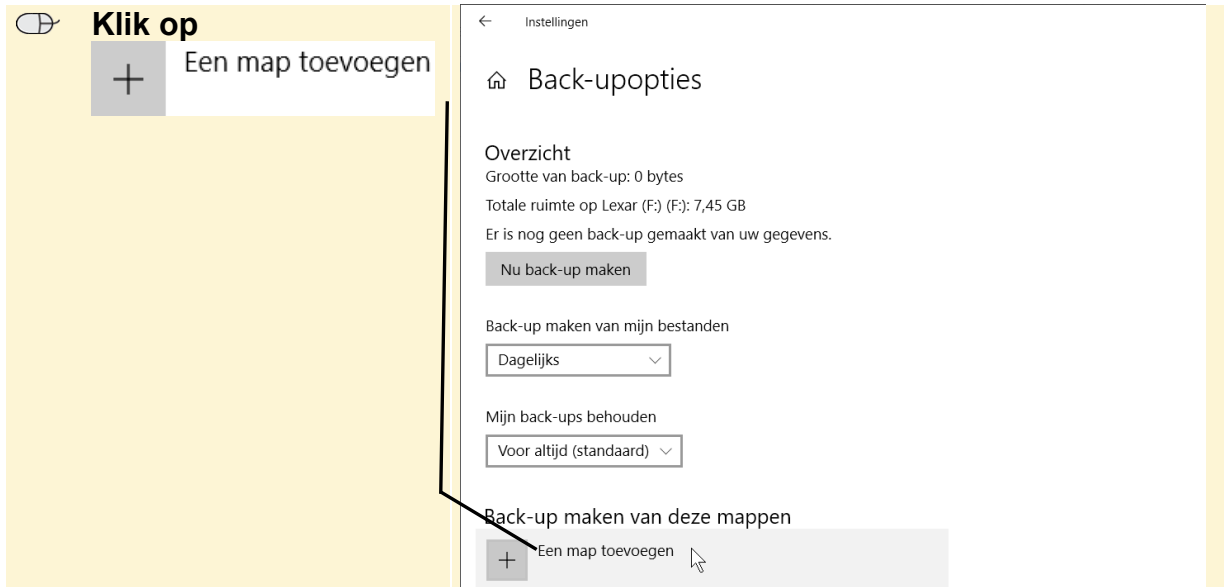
Klik op

+ Een map toevoegen

← Instellingen

Back-upopties

Overzicht
Grootte van back-up: 0 bytes

Totale ruimte op Lexar (F:) (F:): 7,45 GB

Er is nog geen back-up gemaakt van uw gegevens.

Nu back-up maken

Back-up maken van mijn bestanden

Dagelijks

Mijn back-ups behouden

Voor altijd (standaard)

Back-up maken van deze mappen

+ Een map toevoegen